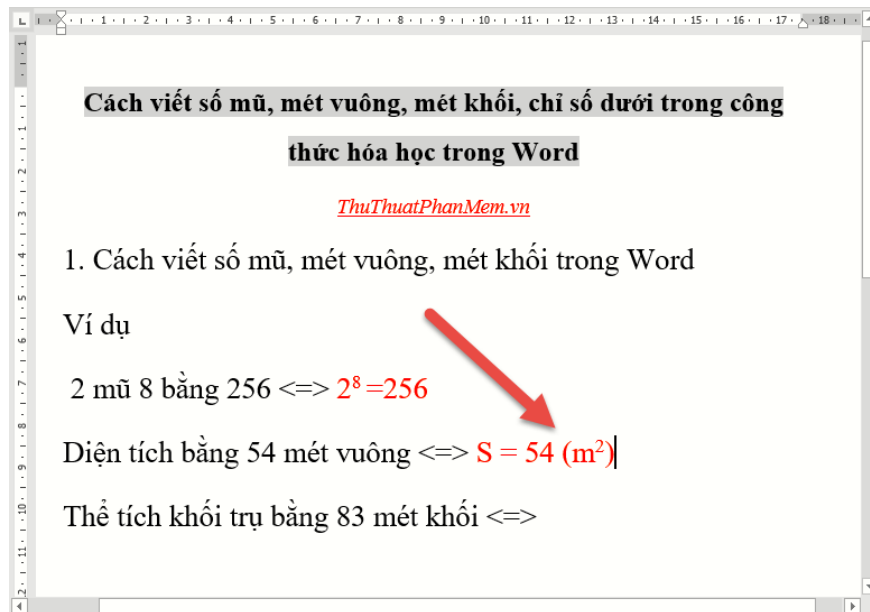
Cách viết số mũ, mét vuông, mét khối, chỉ số dưới trong công thức hóa học trong Word

ThuThuatPhanMem.vn

1. Cách viết số mũ, mét vuông, mét khối trong Word

Ví dụ

2 mũ 8 bằng 256 <=> $2^8$ =256

Diện tích bằng 54 mét vuông <=> S = 54 ($m^2$)

Thể tích khối trụ bằng 83 mét khối <=>